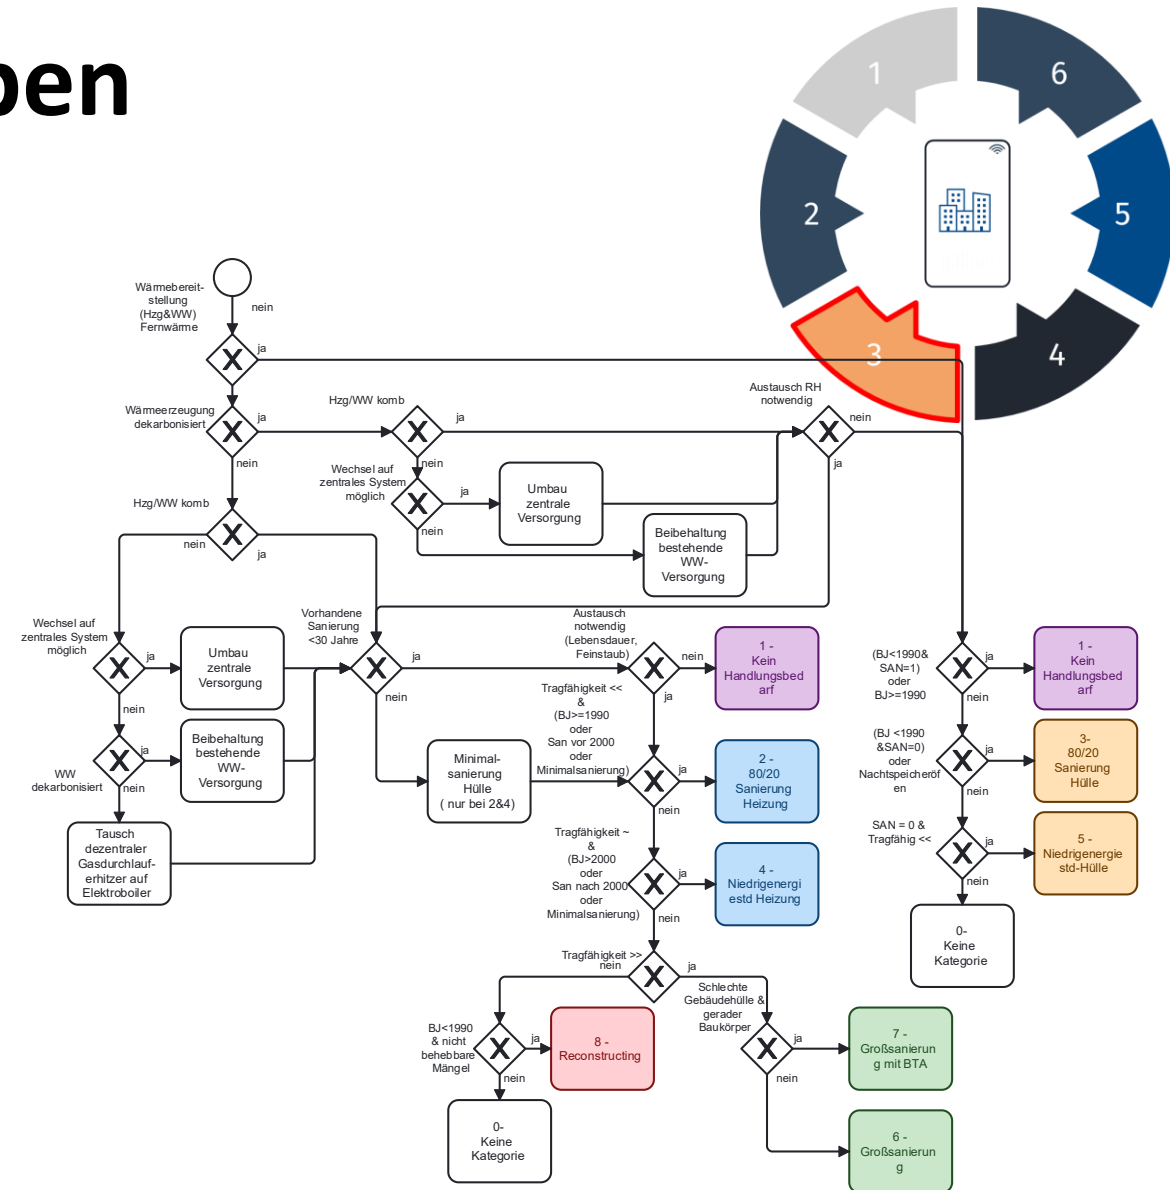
ben

1
6
2
5
3
4

Wärmebereitstellung (Hzg&WW) Fernwärme
nein
ja
Wärmeerzeugung dekarbonisiert
ja
nein
Hzg/WW komb
ja
nein
Wechsel auf zentrales System möglich
ja
nein
Umbau zentrale Versorgung
Beibehaltung bestehende WW-Versorgung
Austausch RH notwendig
nein
ja
Hzg/WW komb
nein
ja
Wechsel auf zentrales System möglich
ja
nein
Umbau zentrale Versorgung
Beibehaltung bestehende WW-Versorgung
WW dekarbonisiert
ja
nein
Tausch dezentraler Gasdurchlauferhitzer auf Elektroboiler
Vorhandene Sanierung <30 Jahre
ja
nein
Austausch notwendig (Lebensdauer, Feinstaub)
nein
ja
1 - Kein Handlungsbedarf
Minimalsanierung Hülle ( nur bei 2&4)
Tragfähigkeit << & (BJ>=1990 oder San vor 2000 oder Minimalsanierung)
ja
nein
2 - 80/20 Sanierung Heizung
Tragfähigkeit ~ & (BJ>2000 oder San nach 2000 oder Minimalsanierung)
ja
nein
4 - Niedrigenergiestd Heizung
Tragfähigkeit >> nein
ja
BJ<1990 & nicht behebbare Mängel
ja
nein
8 - Reconstructing
0- Keine Kategorie
Schlechte Gebäudehülle & gerader Baukörper
ja
nein
7 - Großsanierung mit BTA
6 - Großsanierung
(BJ<1990& SAN=1) oder BJ>=1990
ja
nein
1 - Kein Handlungsbedarf
(BJ <1990 &SAN=0) oder Nachtspeicheröfen
ja
nein
3- 80/20 Sanierung Hülle
SAN = 0 & Tragfähig <<
ja
nein
5 - Niedrigenergiestd-Hülle
0- Keine Kategorie